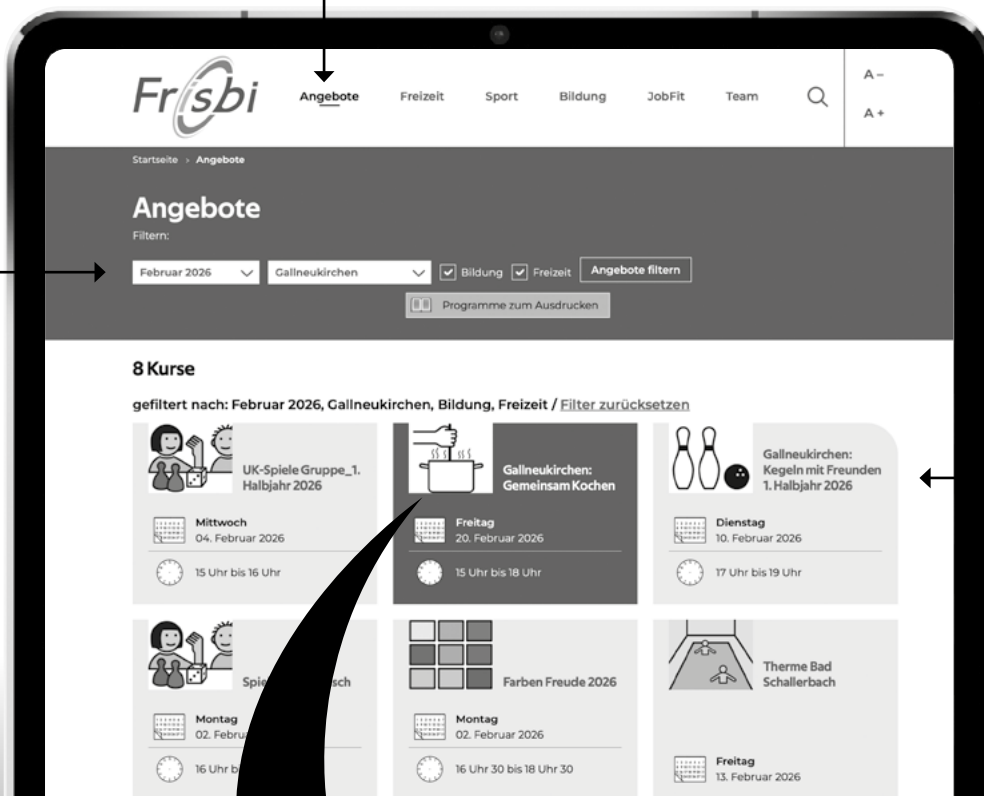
Frisbi

Angebote Freizeit Sport Bildung JobFit Team

A –
A +

Startseite › Angebote

Angebote
Filtern:

Februar 2026
Gallneukirchen
Bildung
Freizeit
Angebote filtern

Programme zum Ausdrucken

8 Kurse

gefiltert nach: Februar 2026, Gallneukirchen, Bildung, Freizeit / Filter zurücksetzen

UK-Spiele Gruppe_1. Halbjahr 2026
Mittwoch
04. Februar 2026
15 Uhr bis 16 Uhr

Gallneukirchen: Gemeinsam Kochen
Freitag
20. Februar 2026
15 Uhr bis 18 Uhr

Gallneukirchen: Kegeln mit Freunden 1. Halbjahr 2026
Dienstag
10. Februar 2026
17 Uhr bis 19 Uhr

Spie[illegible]sch
Montag
02. Febru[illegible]
16 Uhr b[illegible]

Farben Freude 2026
Montag
02. Februar 2026
16 Uhr 30 bis 18 Uhr 30

Therme Bad Schallerbach
Freitag
13. Februar 2026